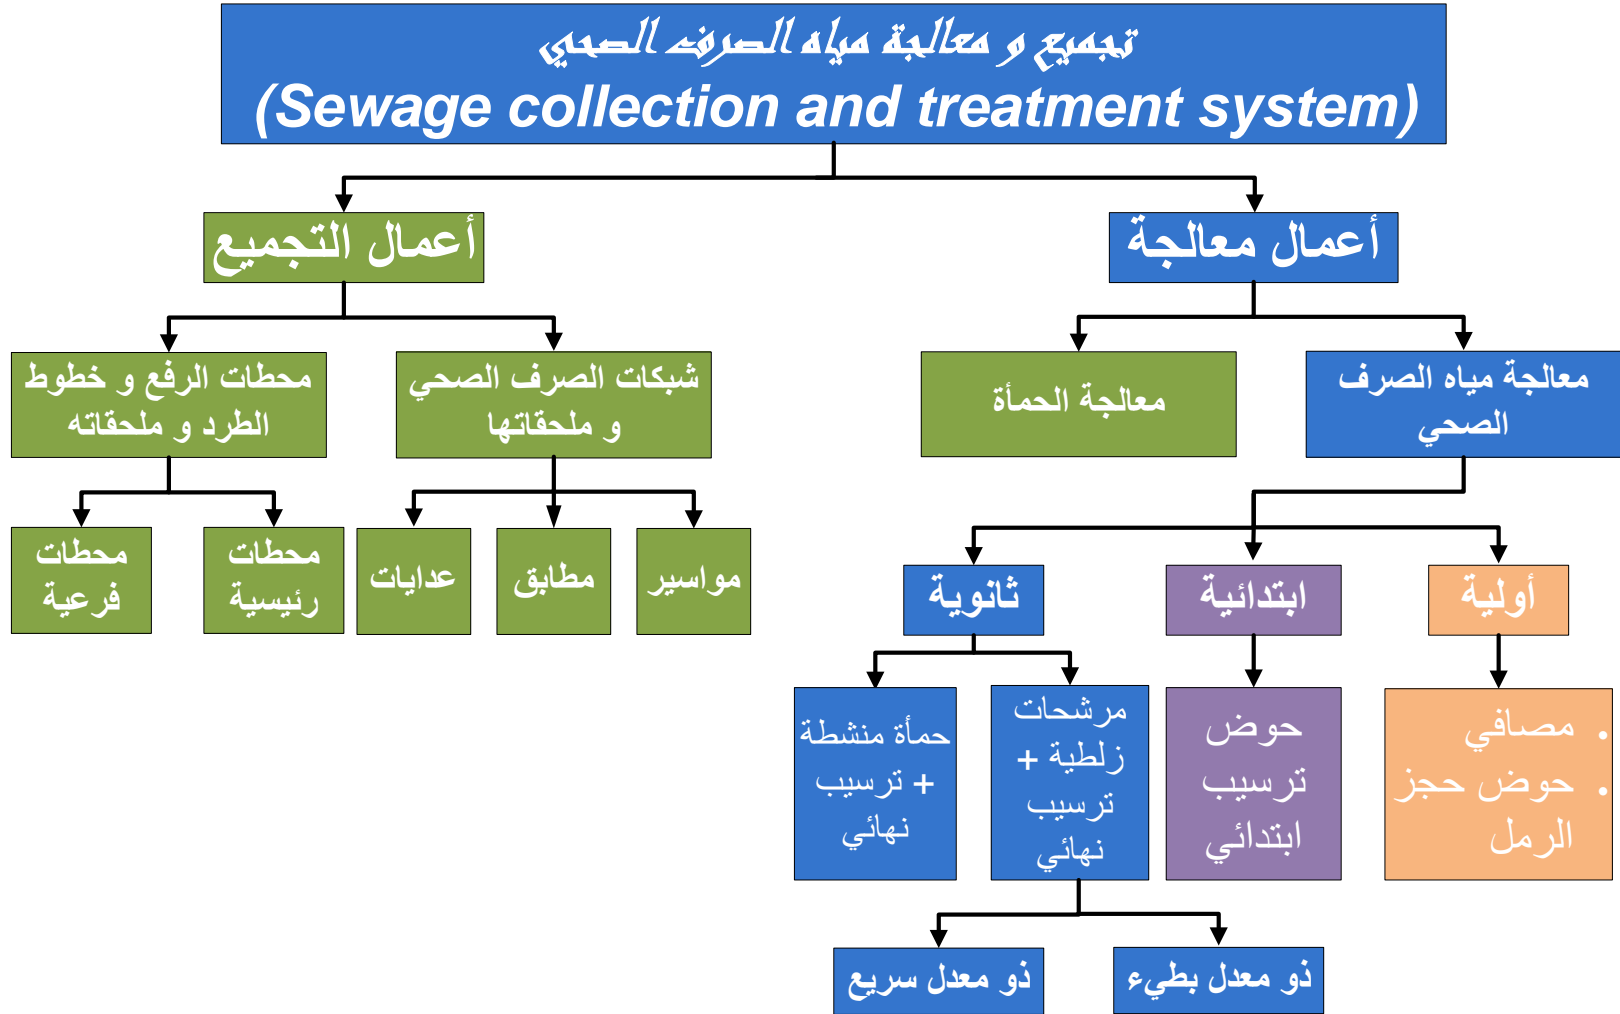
تجميع و معالجة مياه الصرف الصحي
(Sewage collection and treatment system)

أعمال معالجة

أعمال التجميع

معالجة مياه الصرف الصحي

معالجة الحمأة

شبكات الصرف الصحي و ملحقاتها

محطات الرفع و خطوط الطرد و ملحقاته

أولية

ابتدائية

ثانوية

مواسير

مطابق

عدايات

محطات رئيسية

محطات فرعية

• مصافي
• حوض حجز الرمل

حوض ترسيب ابتدائي

مرشحات زلطية + ترسيب نهائي

حمأة منشطة + ترسيب نهائي

ذو معدل بطيء

ذو معدل سريع